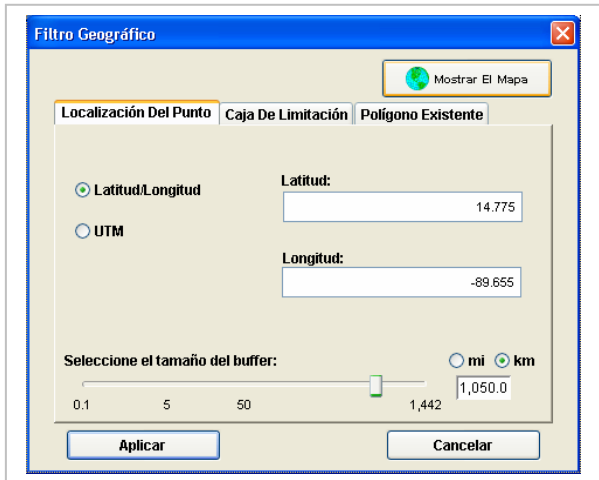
Filtro Geográfico

Mostrar El Mapa

Localización Del Punto | Caja De Limitación | Polígono Existente

Latitud/Longitud

UTM

Latitud:
14.775

Longitud:
-89.655

Seleccione el tamaño del buffer:

mi km

1,050.0

0.1 5 50 1,442

Aplicar

Cancelar